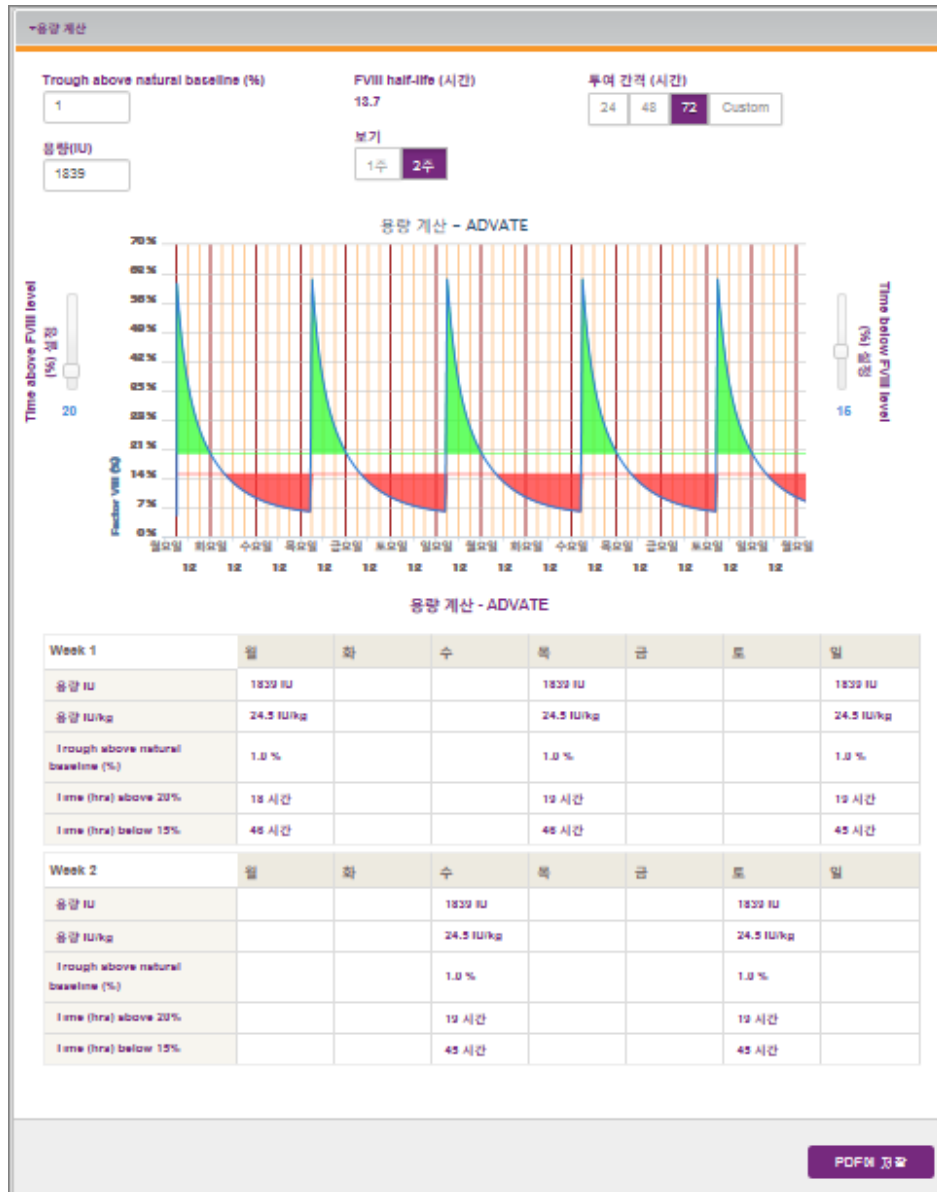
▾용량 계산

Trough above natural baseline (%)
1

FVIII half-life (시간)
13.7

투여 간격 (시간)
24 48 72 Custom

용량(IU)
1839

보기
1주 2주

용량 계산 – ADVATE

Time above FVIII level (%) 설정
20

Time below FVIII level (%) 설정
16

Factor VIII (%)

70% 63% 56% 49% 42% 35% 28% 21% 14% 7% 0%

월요일 화요일 수요일 목요일 금요일 토요일 일요일 월요일 화요일 수요일 목요일 금요일 토요일 일요일 월요일
12 12 12 12 12 12 12 12 12 12 12 12 12 12

용량 계산 - ADVATE

| Week 1 | 월 | 화 | 수 | 목 | 금 | 토 | 일 |
|---|---|---|---|---|---|---|---|
| 용량 IU | 1839 IU | | | 1839 IU | | | 1839 IU |
| 용량 IU/kg | 24.5 IU/kg | | | 24.5 IU/kg | | | 24.5 IU/kg |
| Trough above natural baseline (%) | 1.0 % | | | 1.0 % | | | 1.0 % |
| Time (hrs) above 20% | 18 시간 | | | 19 시간 | | | 19 시간 |
| Time (hrs) below 15% | 46 시간 | | | 46 시간 | | | 45 시간 |

| Week 2 | 월 | 화 | 수 | 목 | 금 | 토 | 일 |
|---|---|---|---|---|---|---|---|
| 용량 IU | | | 1839 IU | | | 1839 IU | |
| 용량 IU/kg | | | 24.5 IU/kg | | | 24.5 IU/kg | |
| Trough above natural baseline (%) | | | 1.0 % | | | 1.0 % | |
| Time (hrs) above 20% | | | 19 시간 | | | 19 시간 | |
| Time (hrs) below 15% | | | 45 시간 | | | 45 시간 | |

PDF에 저장